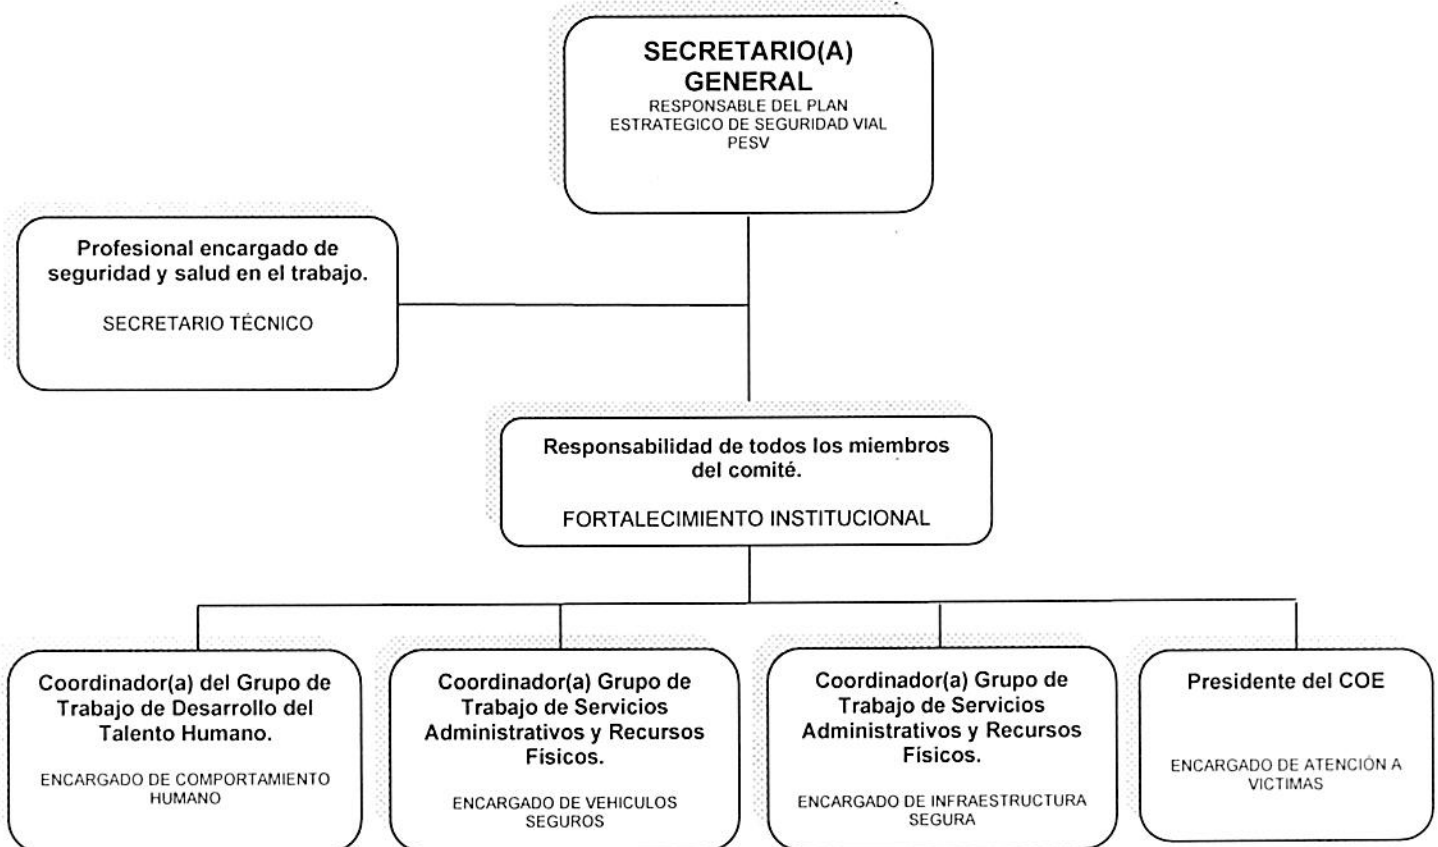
SECRETARIO(A) GENERAL
RESPONSABLE DEL PLAN ESTRATEGICO DE SEGURIDAD VIAL PESV

Profesional encargado de seguridad y salud en el trabajo.

SECRETARIO TÉCNICO

Responsabilidad de todos los miembros del comité.

FORTALECIMIENTO INSTITUCIONAL

Coordinador(a) del Grupo de Trabajo de Desarrollo del Talento Humano.

ENCARGADO DE COMPORTAMIENTO HUMANO

Coordinador(a) Grupo de Trabajo de Servicios Administrativos y Recursos Físicos.

ENCARGADO DE VEHICULOS SEGUROS

Coordinador(a) Grupo de Trabajo de Servicios Administrativos y Recursos Físicos.

ENCARGADO DE INFRAESTRUCTURA SEGURA

Presidente del COE

ENCARGADO DE ATENCIÓN A VICTIMAS